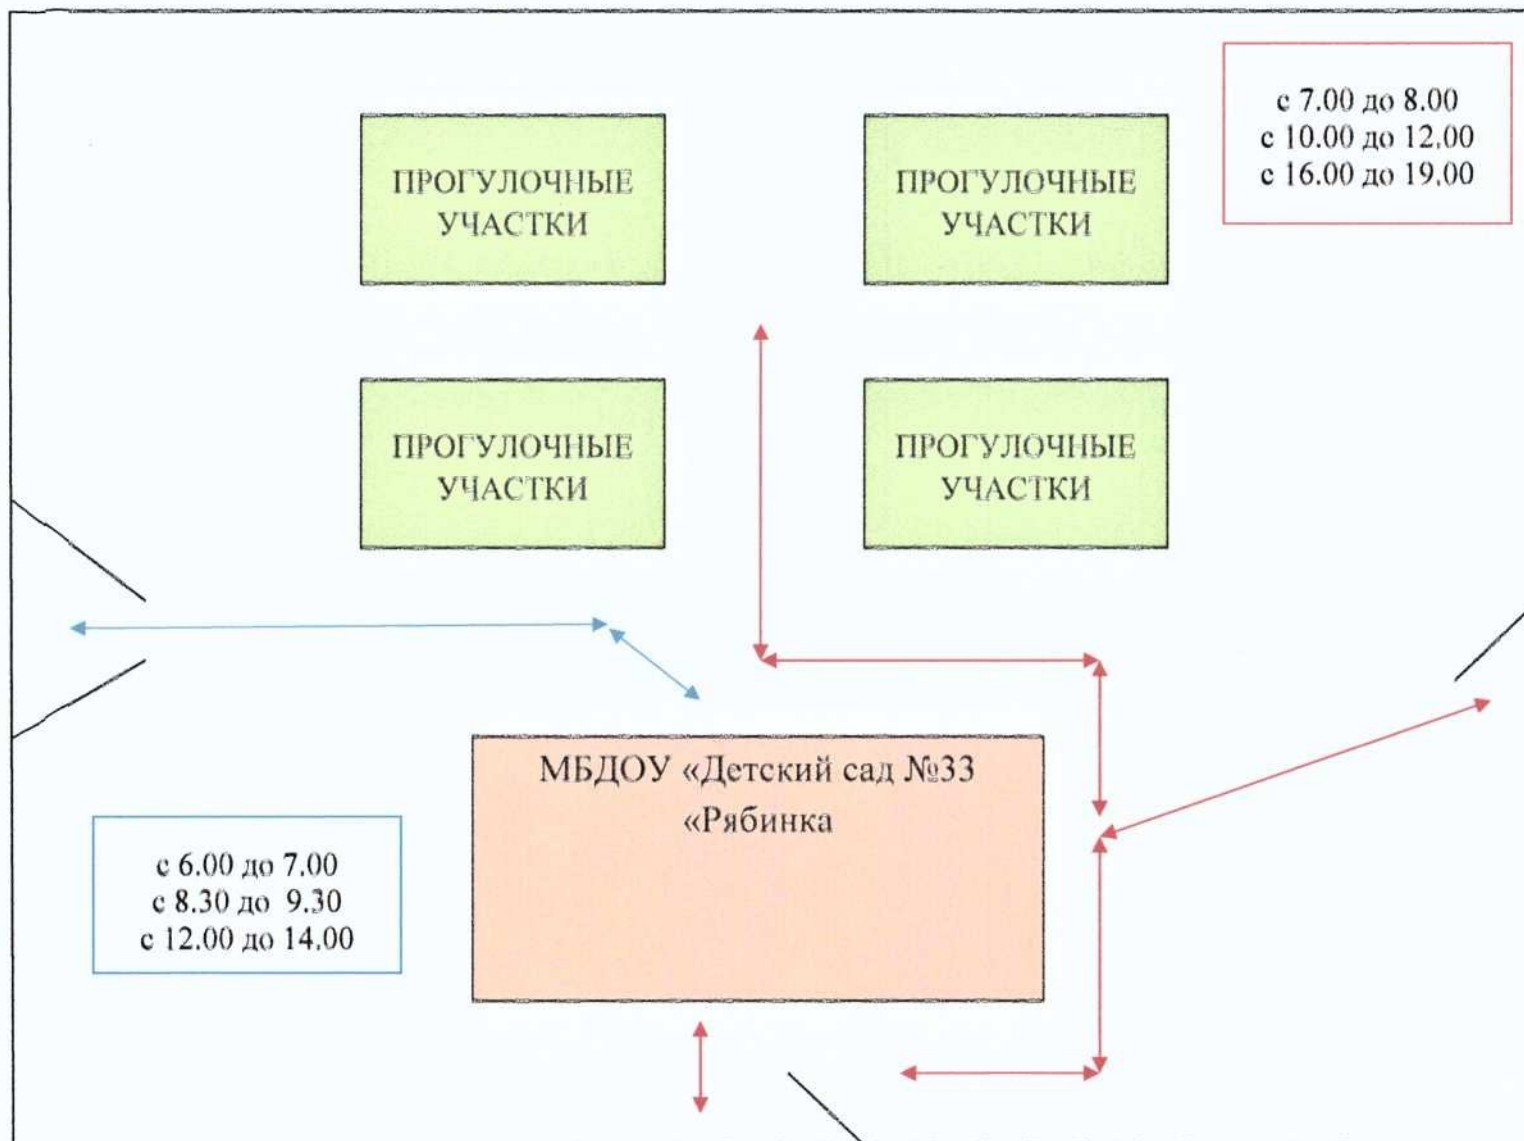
с 7.00 до 8.00
с 10.00 до 12.00
с 16.00 до 19.00

ПРОГУЛОЧНЫЕ УЧАСТКИ

ПРОГУЛОЧНЫЕ УЧАСТКИ

ПРОГУЛОЧНЫЕ УЧАСТКИ

ПРОГУЛОЧНЫЕ УЧАСТКИ

МБДОУ «Детский сад №33 «Рябинка

с 6.00 до 7.00
с 8.30 до 9.30
с 12.00 до 14.00